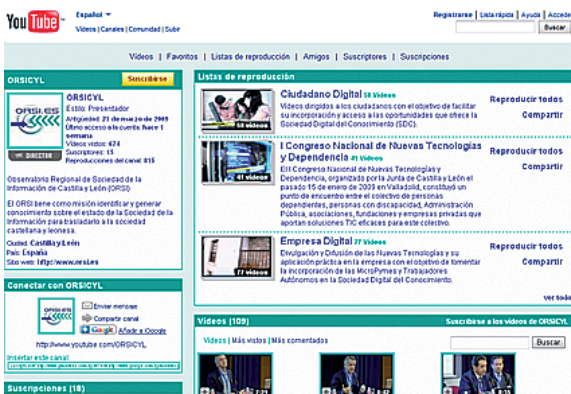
YouTube Español
Videos | Canales | Comunidad | Subir

Registrarse | Lista rápida | Ayuda | Acceder
Buscar

Videos | Favoritos | Listas de reproducción | Amigos | Suscriptores | Suscripciones

ORSICYL
Suscribirse

ORSICYL
Estilo: Presentador
Antigüedad: 21 de marzo de 2009
Último acceso a la cuenta: hace 1 semana
Videos vistos: 474
Suscriptores: 15
Reproducciones del canal: 815

DIRECTOR

Observatorio Regional de Sociedad de la Información de Castilla y León (ORSI)

El ORSI tiene como misión identificar y generar conocimiento sobre el estado de la Sociedad de la Información para trasladarlo a la sociedad castellana y leonesa.

Ciudad: Castilla y León
País: España
Sitio web: http://www.orsi.es

Conectar con ORSICYL
Enviar mensaje
Compartir canal
Añadir a iGoogle
http://www.youtube.com/ORSICYL
Insertar este canal:
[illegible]

Suscripciones (18)

Listas de reproducción

Ciudadano Digital 58 videos
Videos dirigidos a los ciudadanos con el objetivo de facilitar su incorporación y acceso a las oportunidades que ofrece la Sociedad Digital del Conocimiento (SDC).
58 videos
Reproducir todos
Compartir

I Congreso Nacional de Nuevas Tecnologías y Dependencia 41 videos
El I Congreso Nacional de Nuevas Tecnologías y Dependencia, organizado por la Junta de Castilla y León el pasado 15 de enero de 2009 en Valladolid, constituyó un punto de encuentro entre el colectivo de personas dependientes, personas con discapacidad, Administración Pública, asociaciones, fundaciones y empresas privadas que aportan soluciones TIC eficaces para este colectivo.
41 videos
Reproducir todos
Compartir

Empresa Digital 77 videos
Divulgación y Difusión de las Nuevas Tecnologías y su aplicación práctica en la empresa con el objetivo de fomentar la incorporación de las MicroPymes y Trabajadores Autónomos en la Sociedad Digital del Conocimiento.
77 videos
Reproducir todos
Compartir

ver todo

Videos (109)
Suscribirse a los videos de ORSICYL
Videos | Más vistos | Más comentados
Buscar